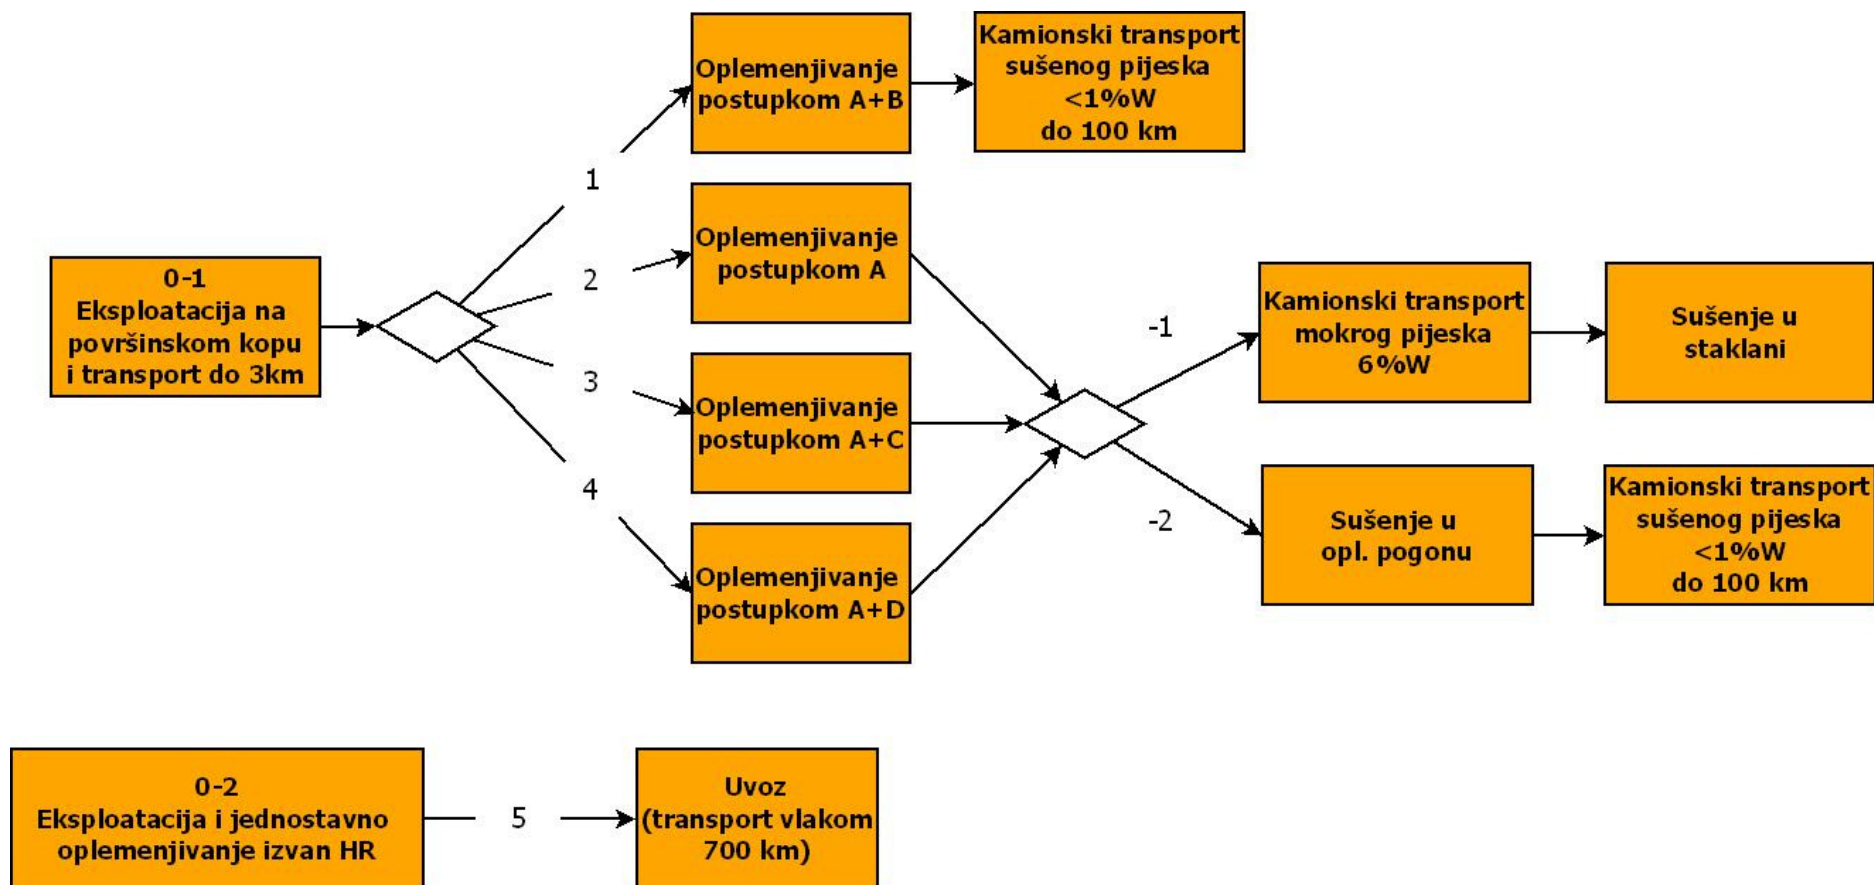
0-1
Eksploatacija na površinskom kopu i transport do 3km

1

2

3

4

Oplemenjivanje postupkom A+B

Kamionski transport sušenog pijeska <1%W do 100 km

Oplemenjivanje postupkom A

Oplemenjivanje postupkom A+C

Oplemenjivanje postupkom A+D

-1

-2

Kamionski transport mokrog pijeska 6%W

Sušenje u staklani

Sušenje u opl. pogonu

Kamionski transport sušenog pijeska <1%W do 100 km

0-2
Eksploatacija i jednostavno oplemenjivanje izvan HR

5

Uvoz (transport vlakom 700 km)